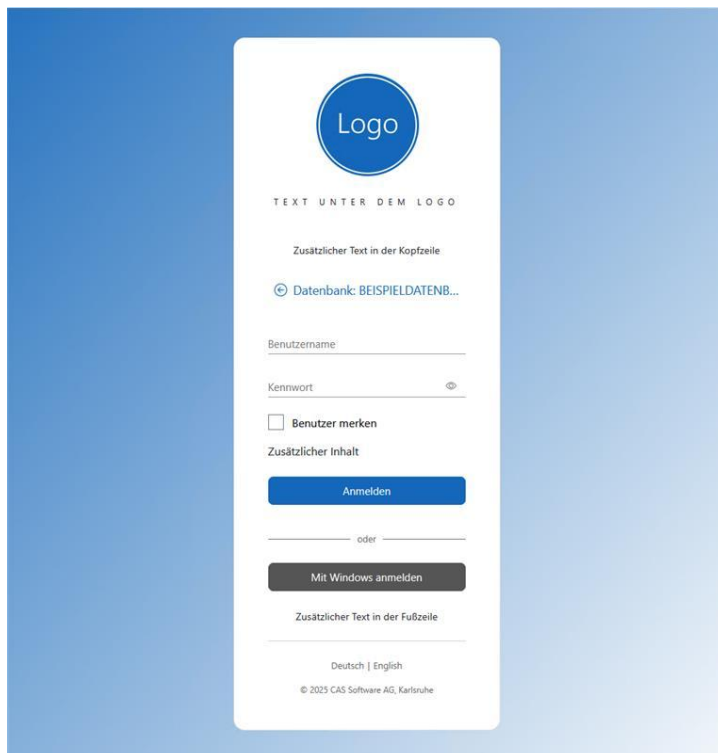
Logo

TEXT UNTER DEM LOGO

Zusätzlicher Text in der Kopfzeile

Datenbank: BEISPIELDATENB...

Benutzername

Kennwort

Benutzer merken

Zusätzlicher Inhalt

Anmelden

oder

Mit Windows anmelden

Zusätzlicher Text in der Fußzeile

Deutsch | English

© 2025 CAS Software AG, Karlsruhe